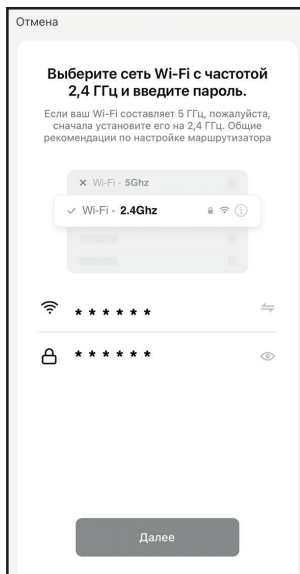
Отмена

Выберите сеть Wi-Fi с частотой 2,4 ГГц и введите пароль.

Если ваш Wi-Fi составляет 5 ГГц, пожалуйста, сначала установите его на 2,4 ГГц. Общие рекомендации по настройке маршрутизатора

× Wi-Fi - 5Ghz

✓ Wi-Fi - 2.4Ghz

******

******

Далее